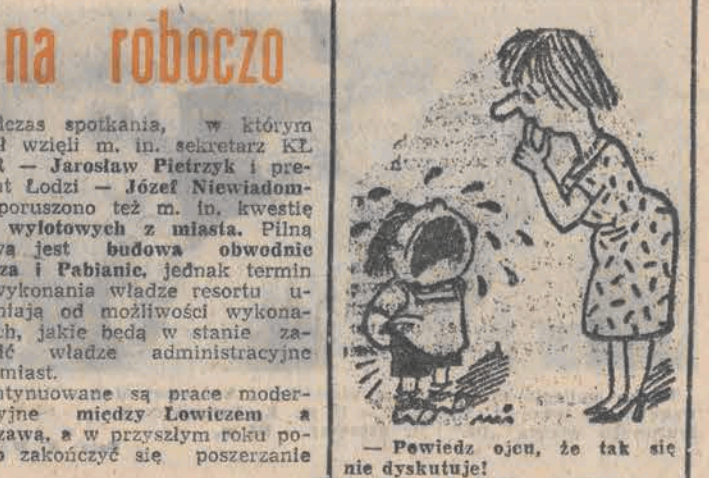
na roboczo

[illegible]dczas spotkania, w którym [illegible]ł wzięli m. in. sekretarz KŁ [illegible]R — Jarosław Pietrzyk i pre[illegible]t Łodzi — Józef Niewiadom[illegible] poruszono też m. in. kwestię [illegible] wylotowych z miasta. Pilną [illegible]wą jest budowa obwodnic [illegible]za i Pabianic, jednak termin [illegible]wykonania władze resortu u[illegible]niają od możliwości wykona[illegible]ch, jakie będą w stanie za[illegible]ć władze administracyjne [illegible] miast.

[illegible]ntynuowane są prace moder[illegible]yjne między Łowiczem a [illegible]zawą, a w przyszłym roku po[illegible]o zakończyć się poszerzanie

— Powiedz ojcu, że tak się nie dyskutuje!